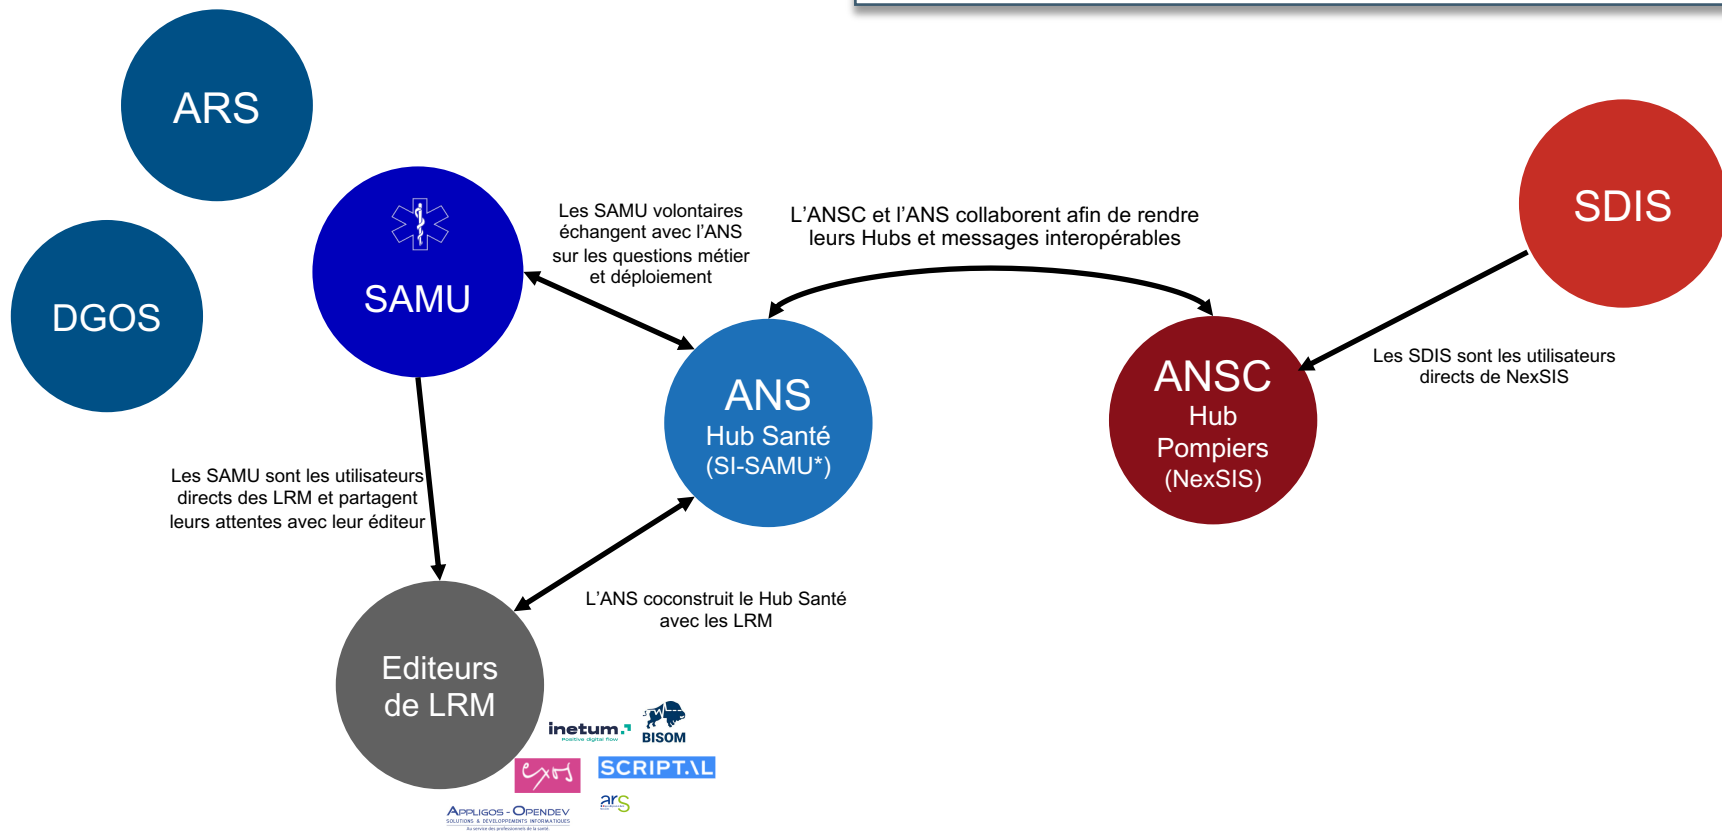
ARS

DGOS

SAMU

Les SAMU volontaires échangent avec l'ANS sur les questions métier et déploiement

L'ANSC et l'ANS collaborent afin de rendre leurs Hubs et messages interopérables

SDIS

ANS
Hub Santé
(SI-SAMU*)

ANSC
Hub
Pompiers
(NexSIS)

Les SDIS sont les utilisateurs directs de NexSIS

Les SAMU sont les utilisateurs directs des LRM et partagent leurs attentes avec leur éditeur

L'ANS coconstruit le Hub Santé avec les LRM

Editeurs de LRM

inetum.
Positive digital flow

BISOM

exos

SCRIPTAL

ars

APPLIGOS - OPENDEV
SOLUTIONS & DÉVELOPPEMENTS INFORMATIQUES
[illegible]